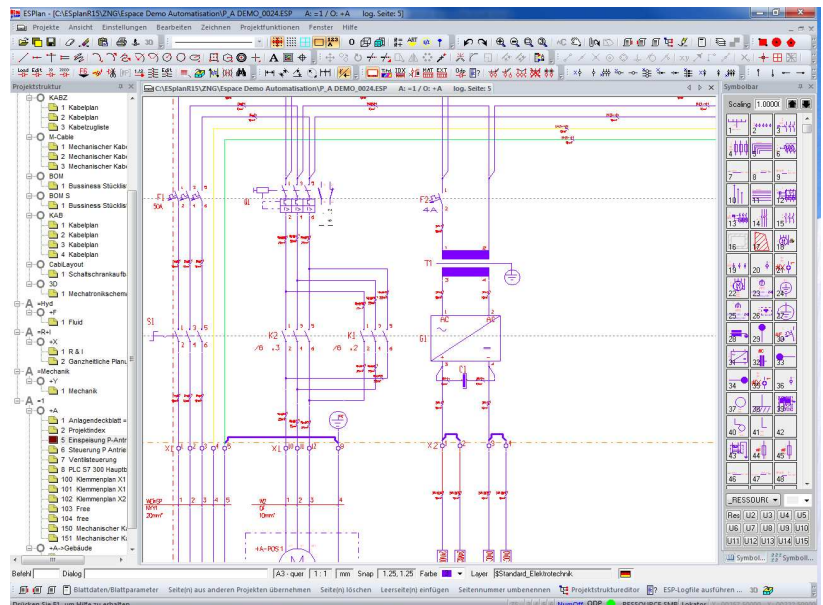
ESPlan - [C:\ESplanR15\ZNG\Espace Demo Automatisation\P_A DEMO_0024.ESP A: =1 / O: +A log. Seite: 5]

Projekte Ansicht Einstellungen Bearbeiten Zeichnen Projektfunktionen Fenster Hilfe

Projektstruktur

KABZ
1 Kabelplan
2 Kabelplan
3 Kabelzugliste
M-Cable
1 Mechanischer Kab
2 Mechanischer Kab
3 Mechanischer Kab
BOM
1 Bussiness Stücklis
BOM S
1 Bussiness Stücklis
KAB
1 Kabelplan
2 Kabelplan
3 Kabelplan
4 Kabelplan
CabiLayout
1 Schaltschrankaufb
3D
1 Mechatronikschem
=Hyd
+F
1 Fluid
=R+I
+X
1 R & I
2 Ganzheitliche Planu
=Mechanik
+Y
1 Mechanik
=1
+A
1 Anlagendeckblatt =
2 Projektindex
5 Einspeisung P-Antr
6 Steuerung P Antrie
7 Ventilsteuerung
8 PLC S7 300 Hauptb
100 Klemmenplan X1
101 Klemmenplan X1
102 Klemmenplan X2
103 Free
104 free
150 Mechanischer K
151 Mechanischer K
+A->Gebäude

C:\ESplanR15\ZNG\Espace Demo Automatisation\P_A DEMO_0024.ESP A: =1 / O: +A log. Seite: 5

F1 50A Q1 F2 4A T1 S1 K2 K1 G1 C1 X1 X1 X2
/6 .3 .2 /6 .2 .2
1 2 3 4 5 6
10mm² 20mm²
+A-POS1

Symbolbar
Scaling 1.0000
1 2 3 4 5 6 7 8 9 10 11 12 13 14 15 16 17 18 19 20 21 22 23 24 25 26 27 28 29 30 34 35 36 37 38 39 40 41 42 43 44 45 46 47 48
_RESSOURC
Res U2 U3 U4 U5
U6 U7 U8 U9 U10
U11 U12 U13 U14 U15
Symbol... Symboli...

Befehl Dialog A3 - quer 1 : 1 mm Snap 1.25, 1.25 Farbe Layer $Standard_Elektrotechnik

Blattdaten/Blattparameter Seite(n) aus anderen Projekten übernehmen Seite(n) löschen Leerseite(n) einfügen Seitennummer umbenennen Projektstruktureditor ESP-Logfile ausführen ... 3D

Drücken Sie F1, um Hilfe zu erhalten. NumOff ORR RESSOURCE SMB Lokator